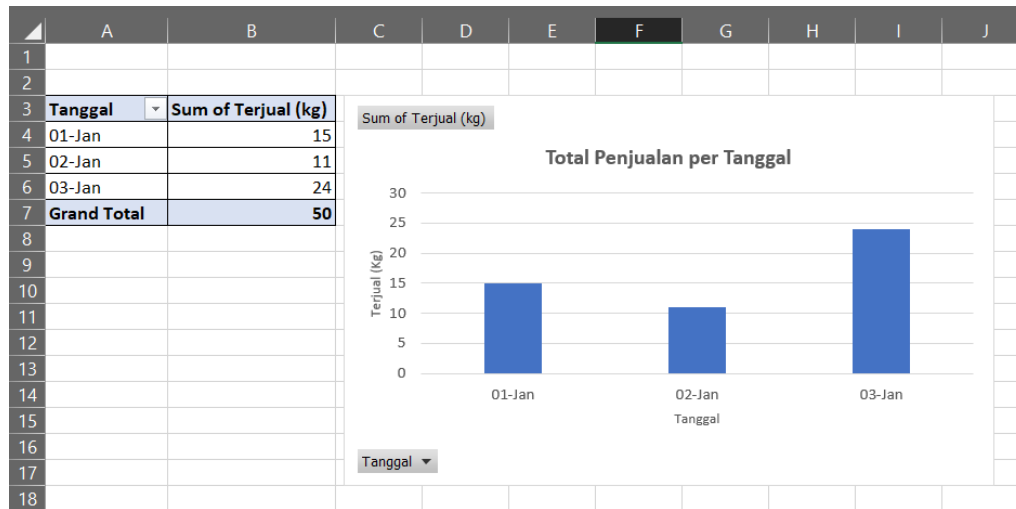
|   | A | B | C | D | E | F | G | H | I | J |
|---|---|---|---|---|---|---|---|---|---|---|
| 1 | | | | | | | | | | |
| 2 | | | | | | | | | | |
| 3 | Tanggal | Sum of Terjual (kg) | | | | | | | | |
| 4 | 01-Jan | 15 | | | | | | | | |
| 5 | 02-Jan | 11 | | | | | | | | |
| 6 | 03-Jan | 24 | | | | | | | | |
| 7 | Grand Total | 50 | | | | | | | | |
| 8 | | | | | | | | | | |
| 9 | | | | | | | | | | |
| 10 | | | | | | | | | | |
| 11 | | | | | | | | | | |
| 12 | | | | | | | | | | |
| 13 | | | | | | | | | | |
| 14 | | | | | | | | | | |
| 15 | | | | | | | | | | |
| 16 | | | | | | | | | | |
| 17 | | | | | | | | | | |
| 18 | | | | | | | | | | |

Sum of Terjual (kg)

Total Penjualan per Tanggal

30
25
20
15
10
5
0

Terjual (kg)

01-Jan
02-Jan
03-Jan

Tanggal

Tanggal